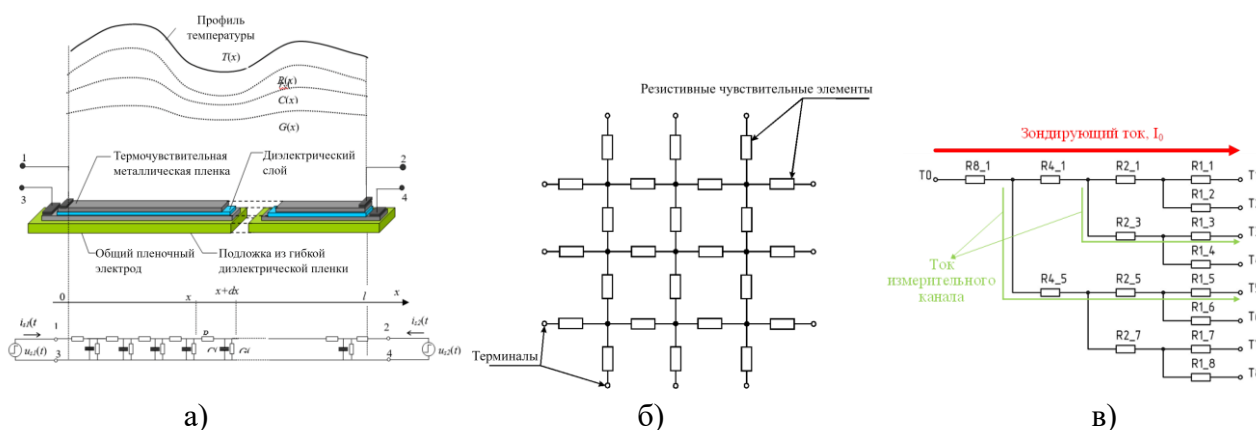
Профиль температуры
$T(x)$
$R(x)$
$C(x)$
$G(x)$
1
3
2
4
Термочувствительная металлическая пленка
Диэлектрический слой
Общий пленочный электрод
Подложка из гибкой диэлектрической пленки
0
$x$
$x+dx$
$l$
$x$
$i_{s1}(t)$
1
3
$u_{s1}(t)$
R
C
2
4
$i_{s2}(t)$
$u_{s2}(t)$

а)

Резистивные чувствительные элементы
Терминалы

б)

Зондирующий ток. $I_0$
T0
R8_1
R4_1
R2_1
R1_1
R1_2
R2_3
R1_3
R1_4
Ток измерительного канала
R4_5
R2_5
R1_5
R1_6
R2_7
R1_7
R1_8
T
T
T
T
T
T
T
T

в)